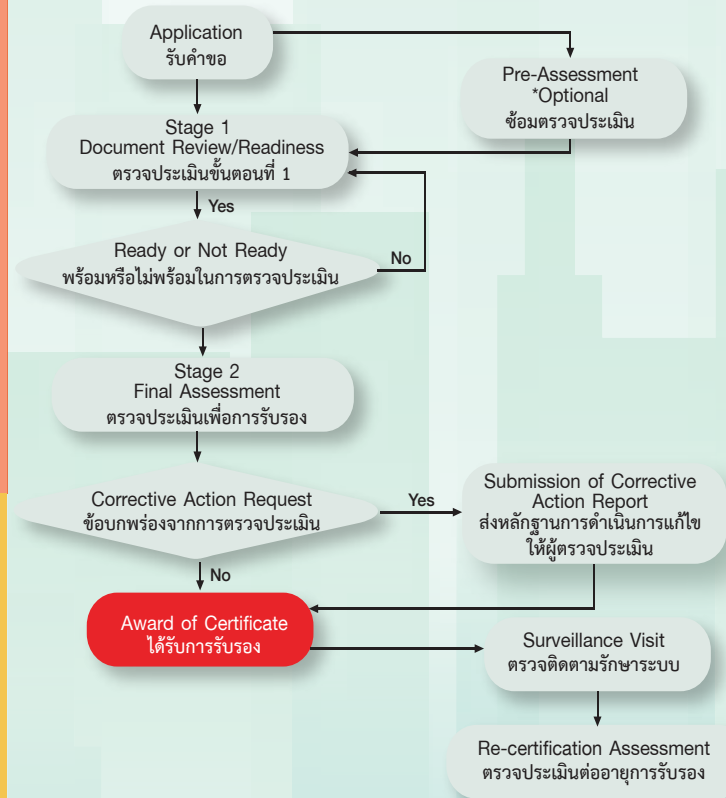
Application
รับคำขอ

Pre-Assessment
*Optional
ซ้อมตรวจประเมิน

Stage 1
Document Review/Readiness
ตรวจประเมินขั้นตอนที่ 1

Yes

Ready or Not Ready
พร้อมหรือไม่พร้อมในการตรวจประเมิน

No

Stage 2
Final Assessment
ตรวจประเมินเพื่อการรับรอง

Corrective Action Request
ข้อบกพร่องจากการตรวจประเมิน

Yes

Submission of Corrective Action Report
ส่งหลักฐานการดำเนินการแก้ไขให้ผู้ตรวจประเมิน

No

Award of Certificate
ได้รับการรับรอง

Surveillance Visit
ตรวจติดตามรักษาระบบ

Re-certification Assessment
ตรวจประเมินต่ออายุการรับรอง